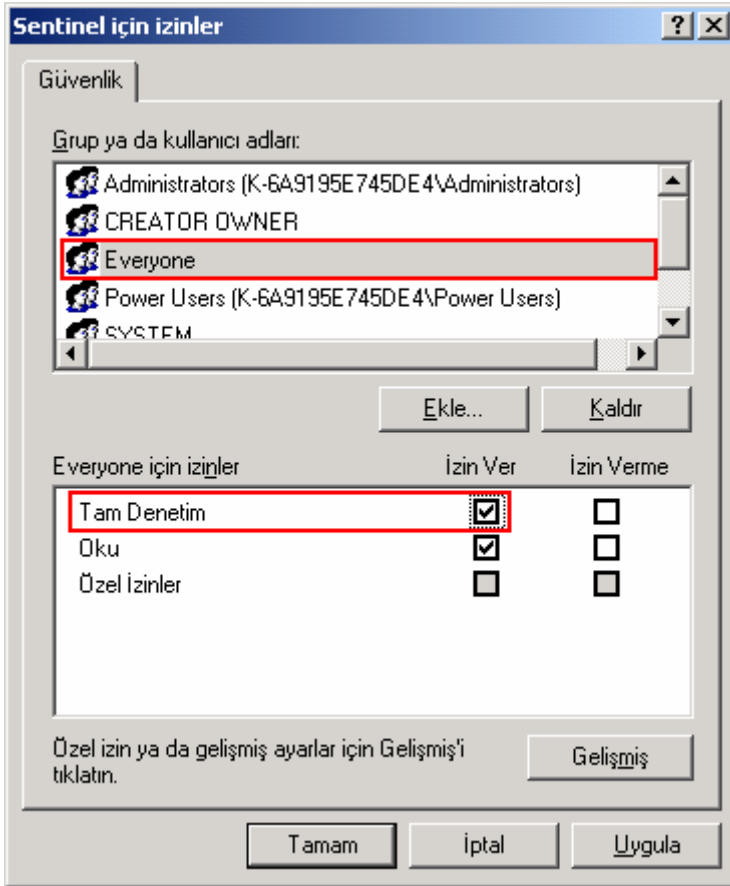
Sentinel için izinler

?

X

Güvenlik

Grup ya da kullanıcı adları:

Administrators (K-6A9195E745DE4\Administrators)

CREATOR OWNER

Everyone

Power Users (K-6A9195E745DE4\Power Users)

SYSTEM

Ekle...

Kaldır

Everyone için izinler

İzin Ver

İzin Verme

| | İzin Ver | İzin Verme |
|---|---|---|
| Tam Denetim | ☑ | ☐ |
| Oku | ☑ | ☐ |
| Özel İzinler | ☐ | ☐ |

Özel izin ya da gelişmiş ayarlar için Gelişmiş'i tıklatın.

Gelişmiş

Tamam

İptal

Uygula